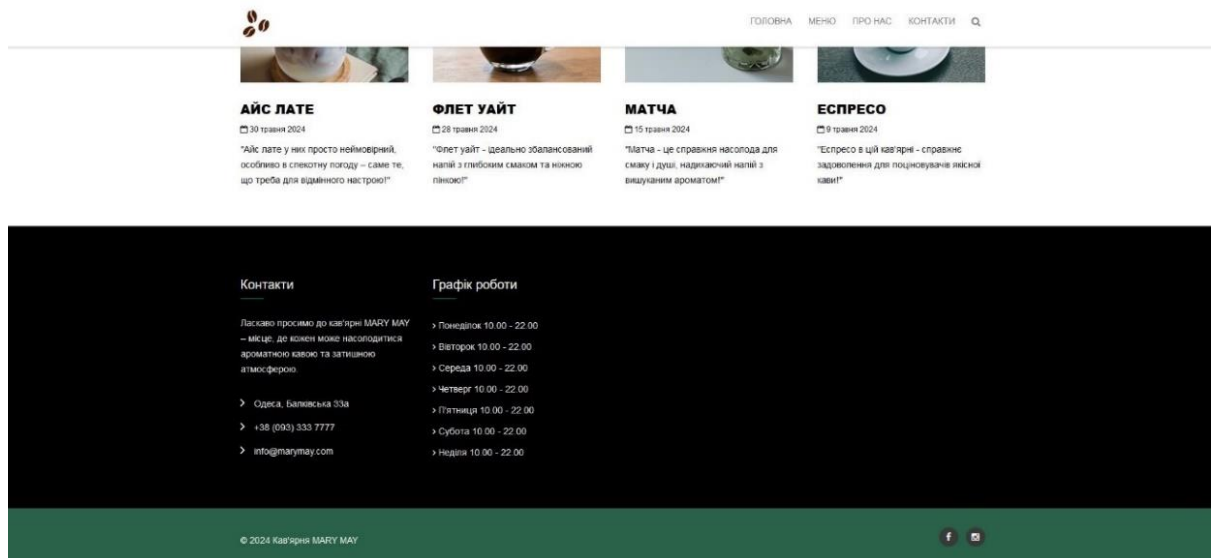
ГОЛОВНА МЕНЮ ПРО НАС КОНТАКТИ

АЙС ЛАТЕ

30 травня 2024

"Айс лате у них просто неймовірний, особливо в спекотну погоду – саме те, що треба для відмінного настрою!"

ФЛЕТ УАЙТ

28 травня 2024

"Флет уайт - ідеально збалансований напій з глибоким смаком та ніжною пінкою!"

МАТЧА

15 травня 2024

"Матча - це справжня насолода для смаку і душі, надихаючий напій з вишуканим ароматом!"

ЕСПРЕСО

9 травня 2024

"Еспресо в цій кав'ярні - справжнє задоволення для поціновувачів якісної кави!"

Контакти

Ласкаво просимо до кав'ярні MARY MAY – місце, де кожен може насолодитися ароматною кавою та затишною атмосферою.

Одеса, Балківська 33а

+38 (093) 333 7777

info@marymay.com

Графік роботи

Понеділок 10.00 - 22.00

Вівторок 10.00 - 22.00

Середа 10.00 - 22.00

Четверг 10.00 - 22.00

П'ятниця 10.00 - 22.00

Субота 10.00 - 22.00

Неділя 10.00 - 22.00

© 2024 Кав'ярня MARY MAY